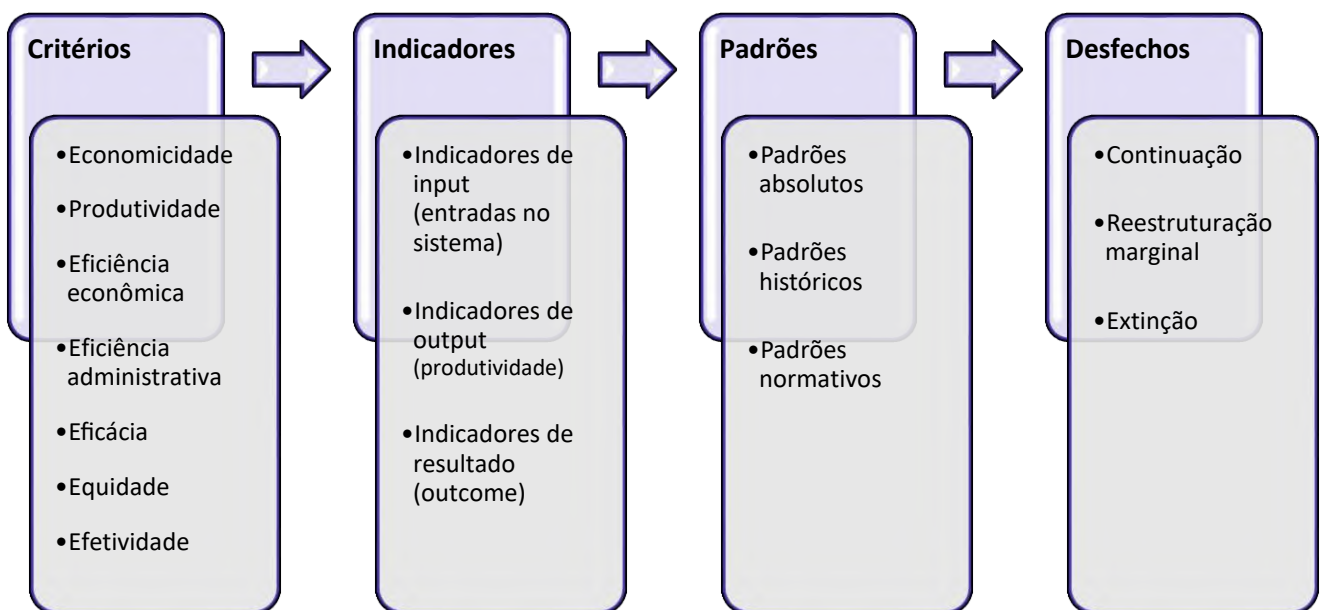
Critérios

•Economicidade
•Produtividade
•Eficiência econômica
•Eficiência administrativa
•Eficácia
•Equidade
•Efetividade

Indicadores

•Indicadores de input (entradas no sistema)
•Indicadores de output (produtividade)
•Indicadores de resultado (outcome)

Padrões

•Padrões absolutos
•Padrões históricos
•Padrões normativos

Desfechos

•Continuação
•Reestruturação marginal
•Extinção